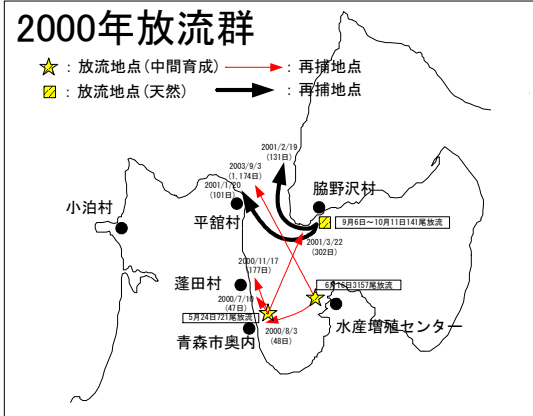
2000年放流群

：放流地点（中間育成）　：再捕地点

：放流地点（天然）　：再捕地点

2001/2/19
(131日)

2003/9/3
(1,174日)

2001/1/20
(101日)

脇野沢村

小泊村

平舘村

9月6日～10月11日141尾放流

2001/3/22
(302日)

2000/11/17
(177日)

蓬田村

6月15日3157尾放流

2000/7/16
(47日)

5月24日721尾放流

2000/8/3
(48日)

水産増殖センター

青森市奥内